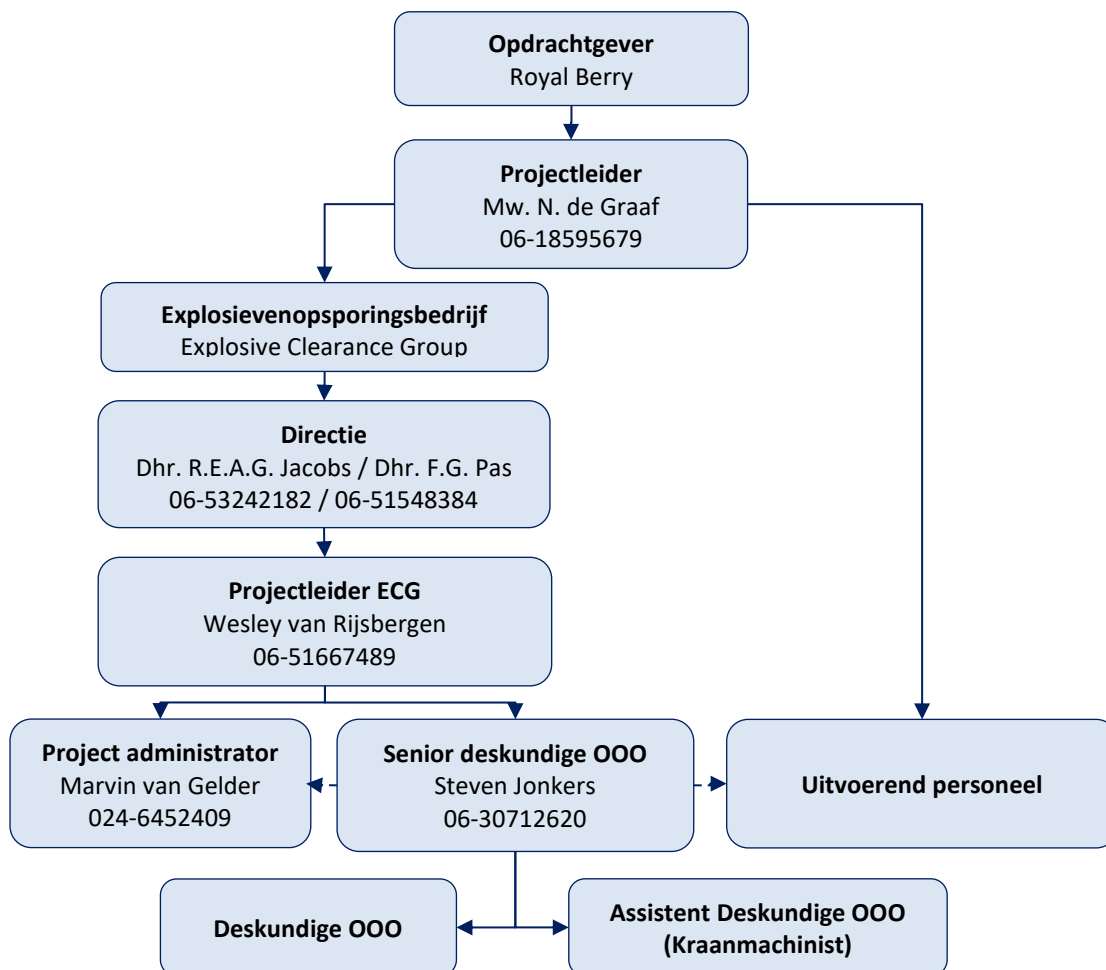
Opdrachtgever
Royal Berry

Projectleider
Mw. N. de Graaf
06-18595679

Explosievenopsporingsbedrijf
Explosive Clearance Group

Directie
Dhr. R.E.A.G. Jacobs / Dhr. F.G. Pas
06-53242182 / 06-51548384

Projectleider ECG
Wesley van Rijsbergen
06-51667489

Project administrator
Marvin van Gelder
024-6452409

Senior deskundige OOO
Steven Jonkers
06-30712620

Uitvoerend personeel

Deskundige OOO

Assistent Deskundige OOO
(Kraanmachinist)